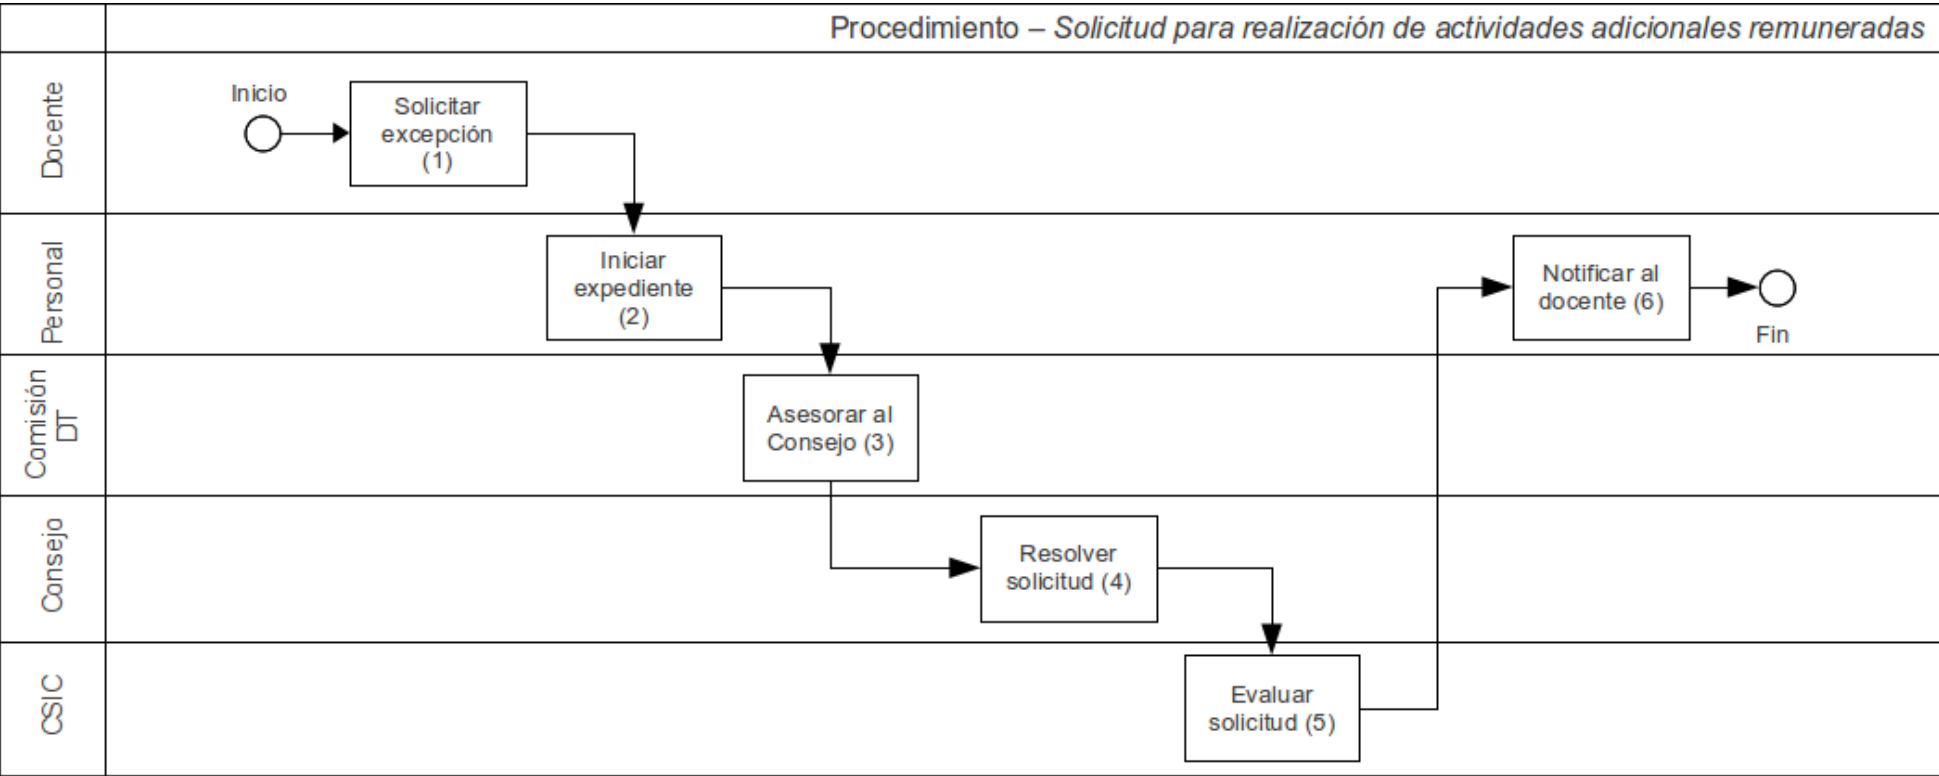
Procedimiento – Solicitud para realización de actividades adicionales remuneradas

Docente

Inicio

Solicitar excepción (1)

Personal

Iniciar expediente (2)

Notificar al docente (6)

Fin

Comisión DT

Asesorar al Consejo (3)

Consejo

Resolver solicitud (4)

CSIC

Evaluar solicitud (5)